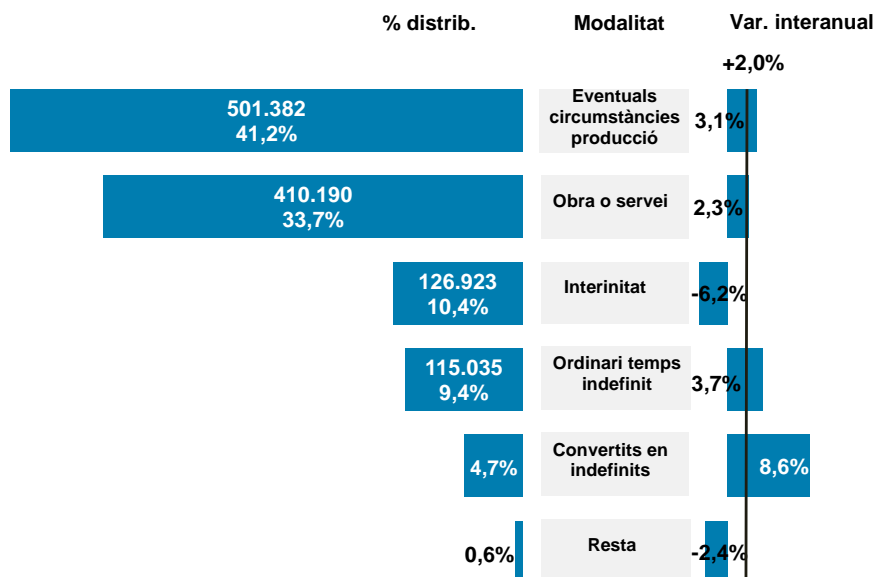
% distrib.

Modalitat

Var. interanual

+2,0%

| % distrib. | Modalitat | Var. interanual |
|---|---|---|
| 501.382 41,2% | Eventuals circumstàncies producció | 3,1% |
| 410.190 33,7% | Obra o servei | 2,3% |
| 126.923 10,4% | Interinitat | -6,2% |
| 115.035 9,4% | Ordinari temps indefinit | 3,7% |
| 4,7% | Convertits en indefinits | 8,6% |
| 0,6% | Resta | -2,4% |